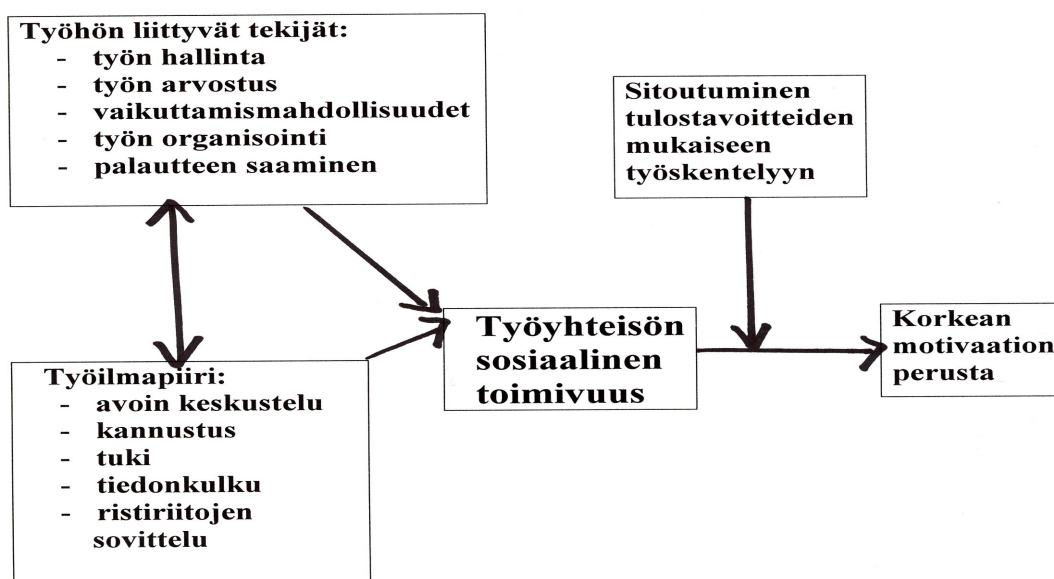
Työhön liittyvät tekijät:
- työn hallinta
- työn arvostus
- vaikuttamismahdollisuudet
- työn organisointi
- palautteen saaminen

Sitoutuminen tulostavoitteiden mukaiseen työskentelyyn

Työyhteisön sosiaalinen toimivuus

Korkean motivaation perusta

Työilmapiiri:
- avoin keskustelu
- kannustus
- tuki
- tiedonkulku
- ristiriitojen sovittelu